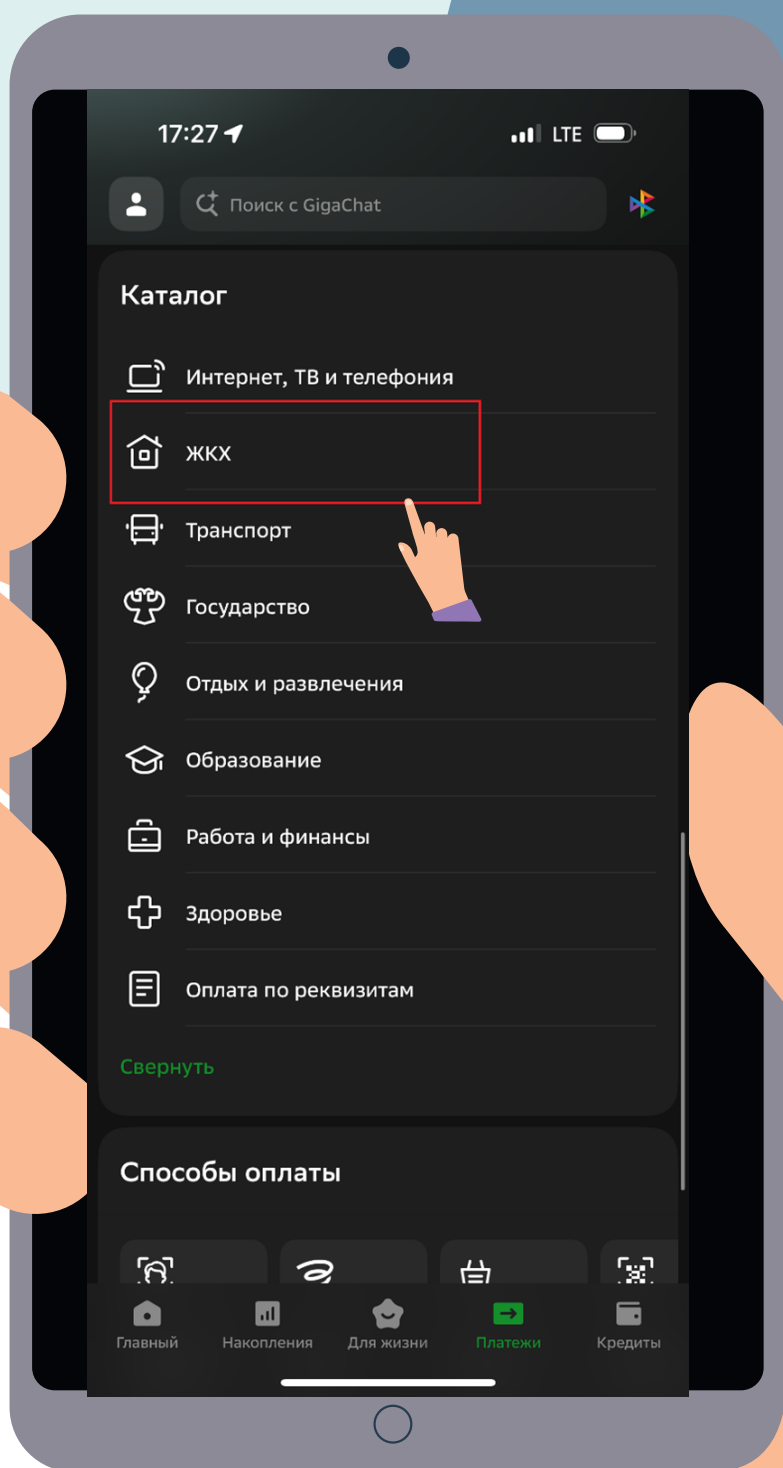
17:27 LTE

Поиск с GigaChat

Каталог

Интернет, ТВ и телефония

ЖКХ

Транспорт

Государство

Отдых и развлечения

Образование

Работа и финансы

Здоровье

Оплата по реквизитам

Свернуть

Способы оплаты

Главный Накопления Для жизни Платежи Кредиты